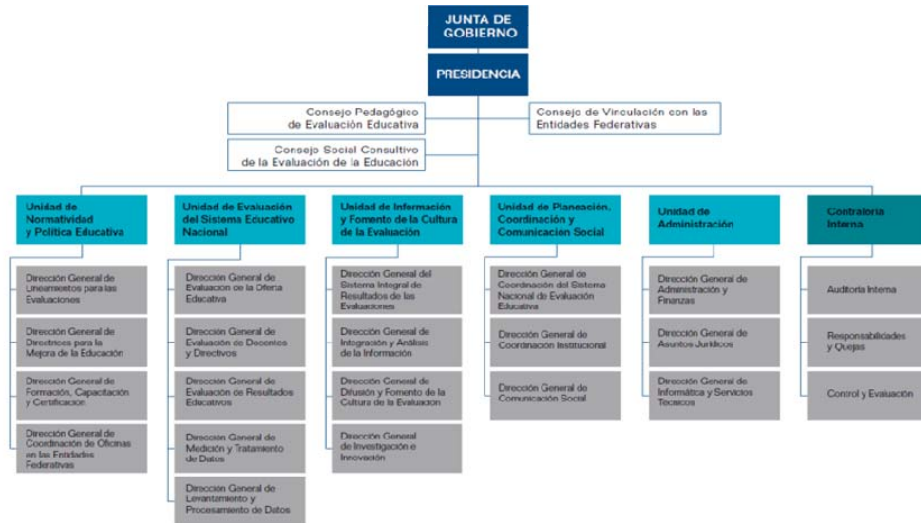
JUNTA DE GOBIERNO

PRESIDENCIA

Consejo Pedagógico de Evaluación Educativa

Consejo de Vinculación con las Entidades Federativas

Consejo Social Consultivo de la Evaluación de la Educación

Unidad de Normatividad y Política Educativa

Dirección General de Lineamientos para las Evaluaciones

Dirección General de Directrices para la Mejora de la Educación

Dirección General de Formación, Capacitación y Certificación

Dirección General de Coordinación de Oficinas en las Entidades Federativas

Unidad de Evaluación del Sistema Educativo Nacional

Dirección General de Evaluación de la Oferta Educativa

Dirección General de Evaluación de Docentes y Directivos

Dirección General de Evaluación de Resultados Educativos

Dirección General de Medición y Tratamiento de Datos

Dirección General de Levantamiento y Procesamiento de Datos

Unidad de Información y Fomento de la Cultura de la Evaluación

Dirección General del Sistema Integral de Resultados de las Evaluaciones

Dirección General de Integración y Análisis de la Información

Dirección General de Difusión y Fomento de la Cultura de la Evaluación

Dirección General de Investigación e Innovación

Unidad de Planeación, Coordinación y Comunicación Social

Dirección General de Coordinación del Sistema Nacional de Evaluación Educativa

Dirección General de Coordinación Institucional

Dirección General de Comunicación Social

Unidad de Administración

Dirección General de Administración y Finanzas

Dirección General de Asuntos Jurídicos

Dirección General de Informática y Servicios Técnicos

Contraloría Interna

Auditoría Interna

Responsabilidades y Quejas

Control y Evaluación